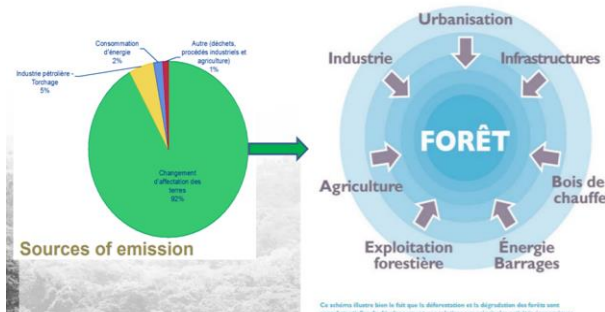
Consommation d'énergie
2%

Autre (déchets, procédés industriels et agriculture)
1%

Industrie pétrolière - Torchage
5%

Changement d'affectation des terres
92%

Sources of emission

Urbanisation

Industrie

Infrastructures

FORÊT

Agriculture

Bois de chauffe

Exploitation forestière

Énergie Barrages

Ce schéma illustre bien le fait que la déforestation et la dégradation des forêts sont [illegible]